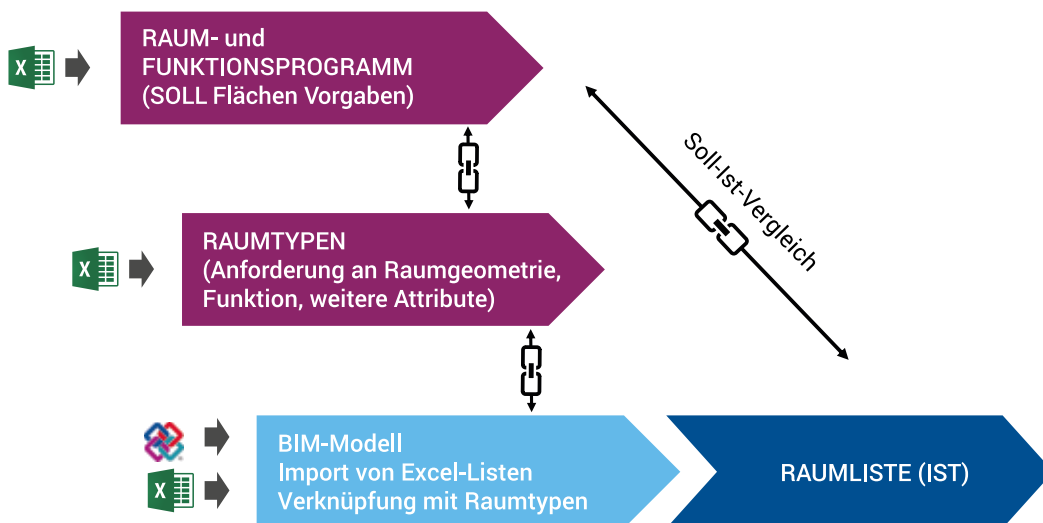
RAUM- und FUNKTIONSPROGRAMM (SOLL Flächen Vorgaben)

Soll-Ist-Vergleich

RAUMTYPEN (Anforderung an Raumgeometrie, Funktion, weitere Attribute)

BIM-Modell
Import von Excel-Listen
Verknüpfung mit Raumtypen

RAUMLISTE (IST)